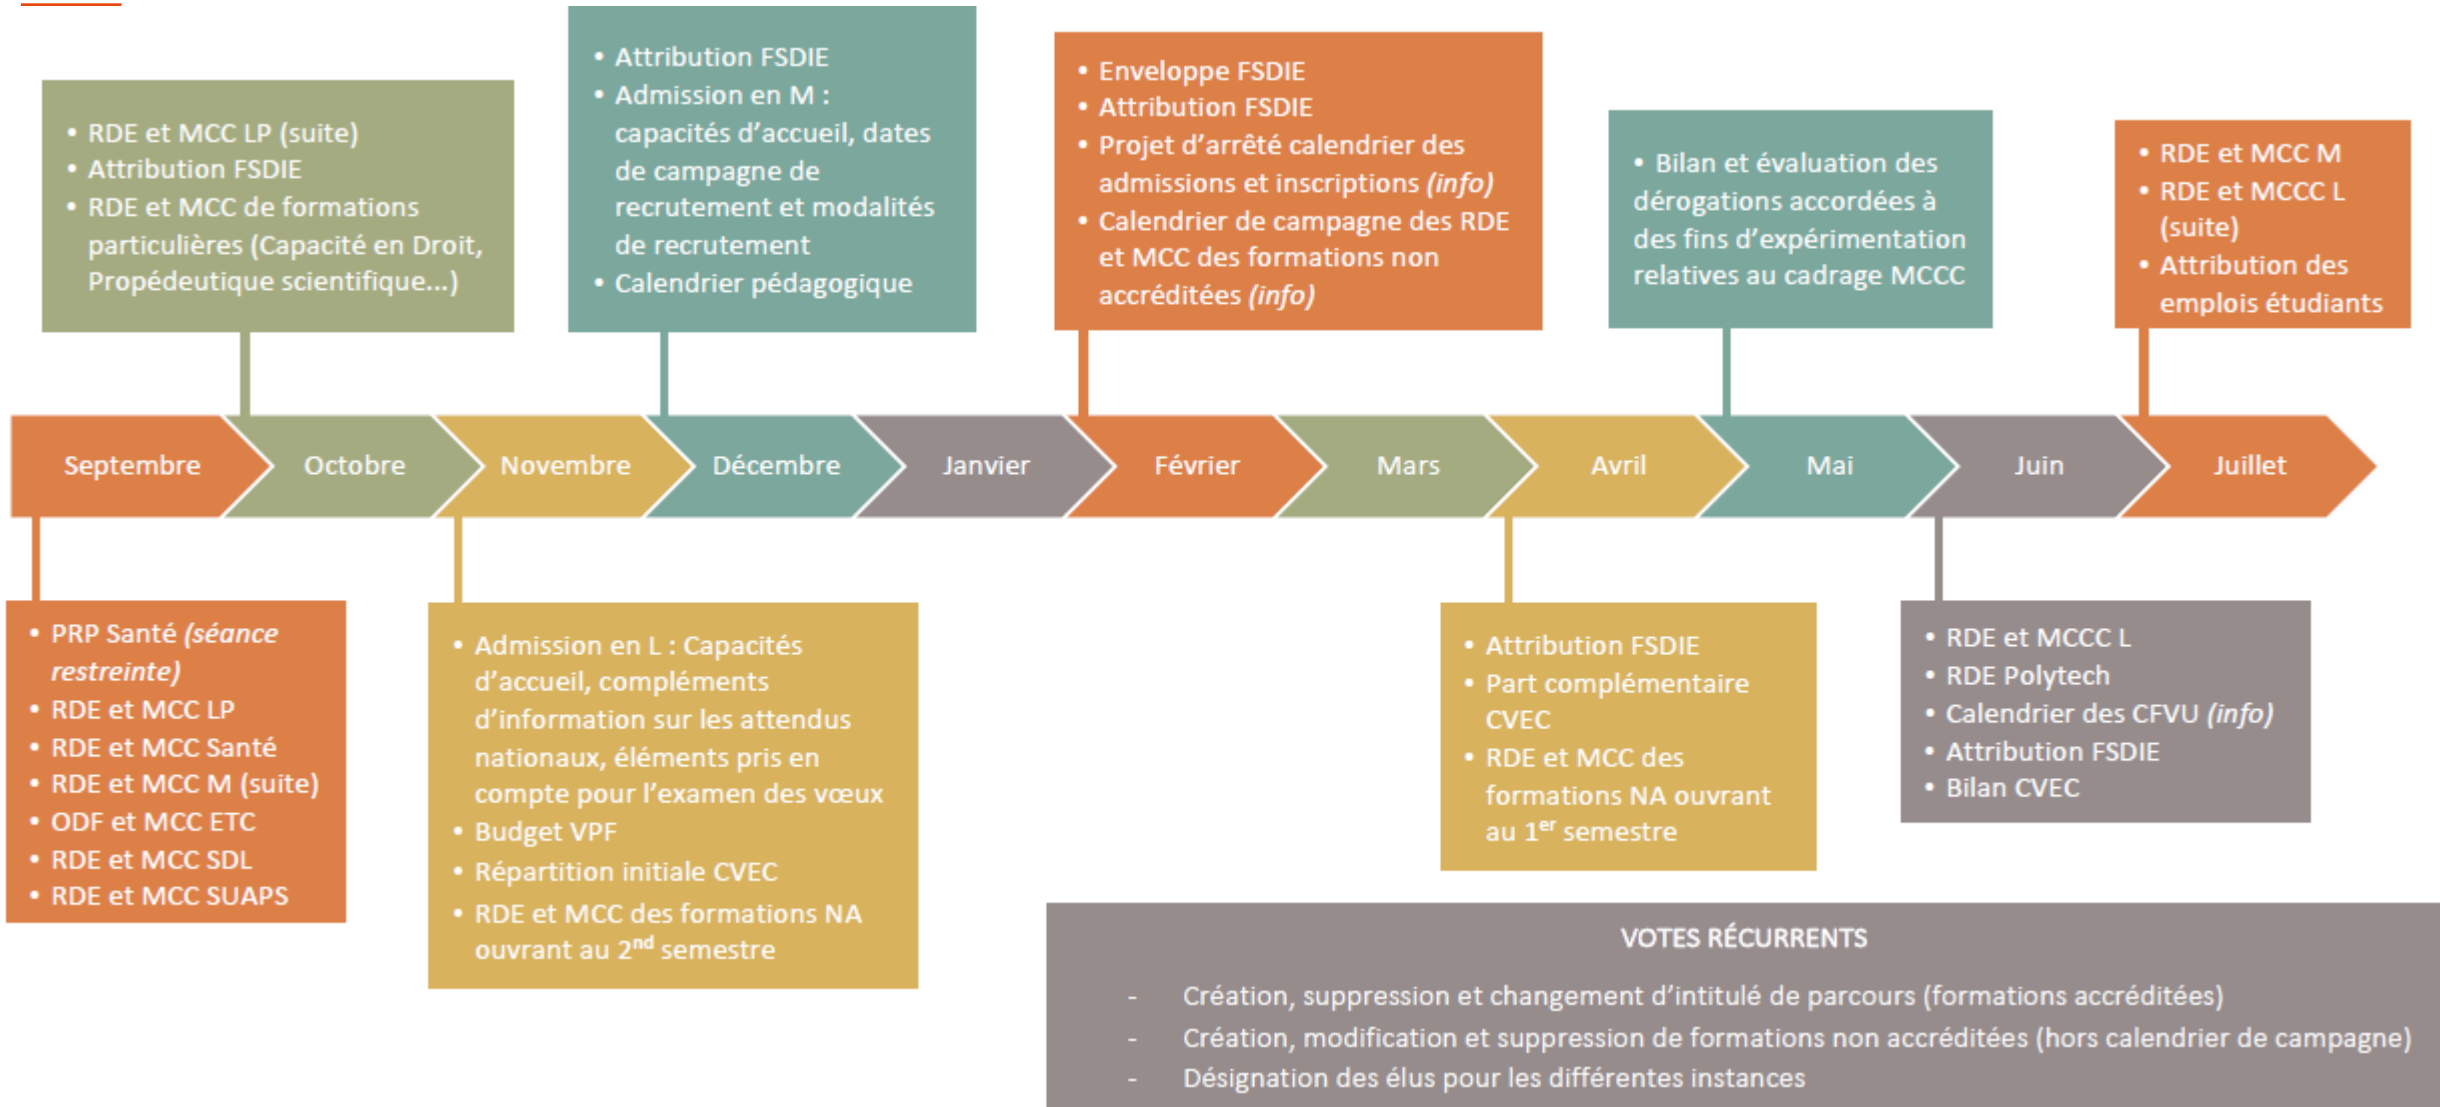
- RDE et MCC LP (suite)
- Attribution FSDIE
- RDE et MCC de formations particulières (Capacité en Droit, Propédeutique scientifique...)

- Attribution FSDIE
- Admission en M : capacités d'accueil, dates de campagne de recrutement et modalités de recrutement
- Calendrier pédagogique

- Enveloppe FSDIE
- Attribution FSDIE
- Projet d'arrêté calendrier des admissions et inscriptions *(info)*
- Calendrier de campagne des RDE et MCC des formations non accréditées *(info)*

- Bilan et évaluation des dérogations accordées à des fins d'expérimentation relatives au cadrage MCCC

- RDE et MCC M
- RDE et MCCC L (suite)
- Attribution des emplois étudiants

Septembre | Octobre | Novembre | Décembre | Janvier | Février | Mars | Avril | Mai | Juin | Juillet

- PRP Santé *(séance restreinte)*
- RDE et MCC LP
- RDE et MCC Santé
- RDE et MCC M (suite)
- ODF et MCC ETC
- RDE et MCC SDL
- RDE et MCC SUAPS

- Admission en L : Capacités d'accueil, compléments d'information sur les attendus nationaux, éléments pris en compte pour l'examen des vœux
- Budget VPF
- Répartition initiale CVEC
- RDE et MCC des formations NA ouvrant au 2$^{nd}$ semestre

- Attribution FSDIE
- Part complémentaire CVEC
- RDE et MCC des formations NA ouvrant au 1$^{er}$ semestre

- RDE et MCCC L
- RDE Polytech
- Calendrier des CFVU *(info)*
- Attribution FSDIE
- Bilan CVEC

VOTES RÉCURRENTS
- Création, suppression et changement d'intitulé de parcours (formations accréditées)
- Création, modification et suppression de formations non accréditées (hors calendrier de campagne)
- Désignation des élus pour les différentes instances